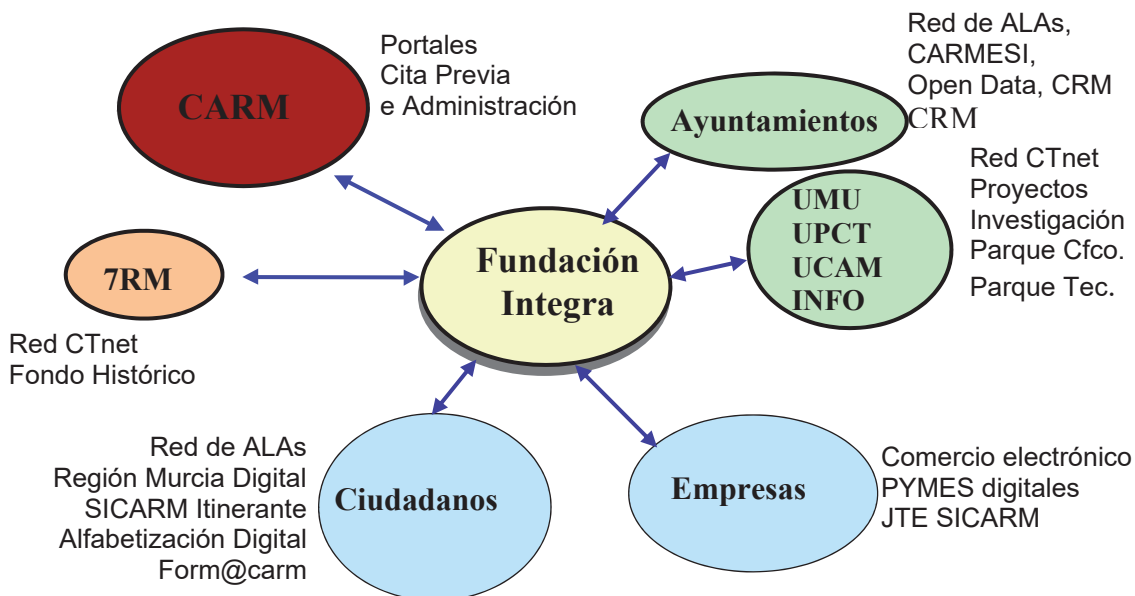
CARM

Portales
Cita Previa
e Administración

Red de ALAs,
CARMESI,
Open Data, CRM
CRM

Ayuntamientos

Red CTnet
Proyectos
Investigación
Parque Cfco.
Parque Tec.

UMU
UPCT
UCAM
INFO

7RM

Fundación
Integra

Red CTnet
Fondo Histórico

Red de ALAs
Región Murcia Digital
SICARM Itinerante
Alfabetización Digital
Form@carm

Ciudadanos

Empresas

Comercio electrónico
PYMES digitales
JTE SICARM